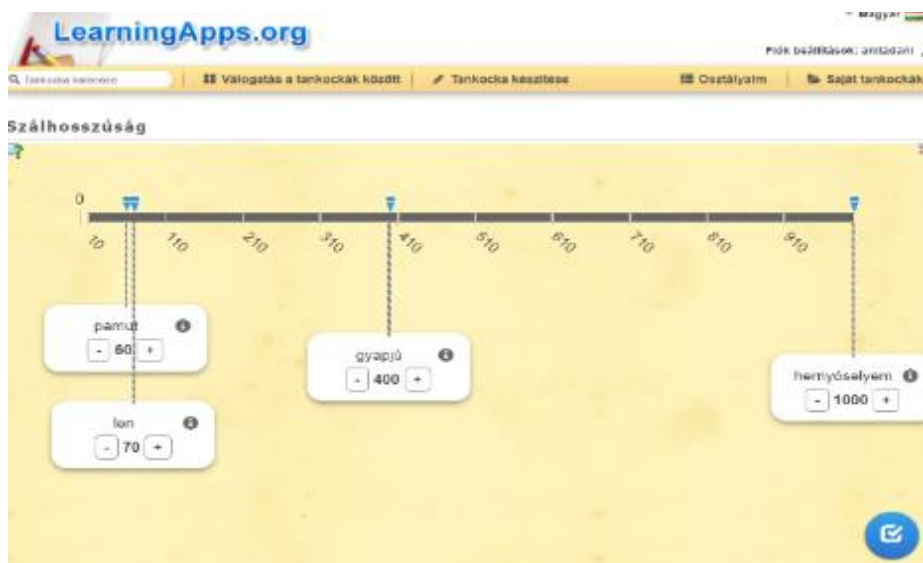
LearningApps.org

Magyar

Fiók beállítások: antaloani

Tankocka keresése

Válogatás a tankockák között

Tankocka készítése

Osztályaim

Saját tankockák

Szálhosszúság

0

10

110

210

310

410

510

610

710

810

910

pamut

- 60 +

len

- 70 +

gyapjú

- 400 +

hernyóselyem

- 1000 +